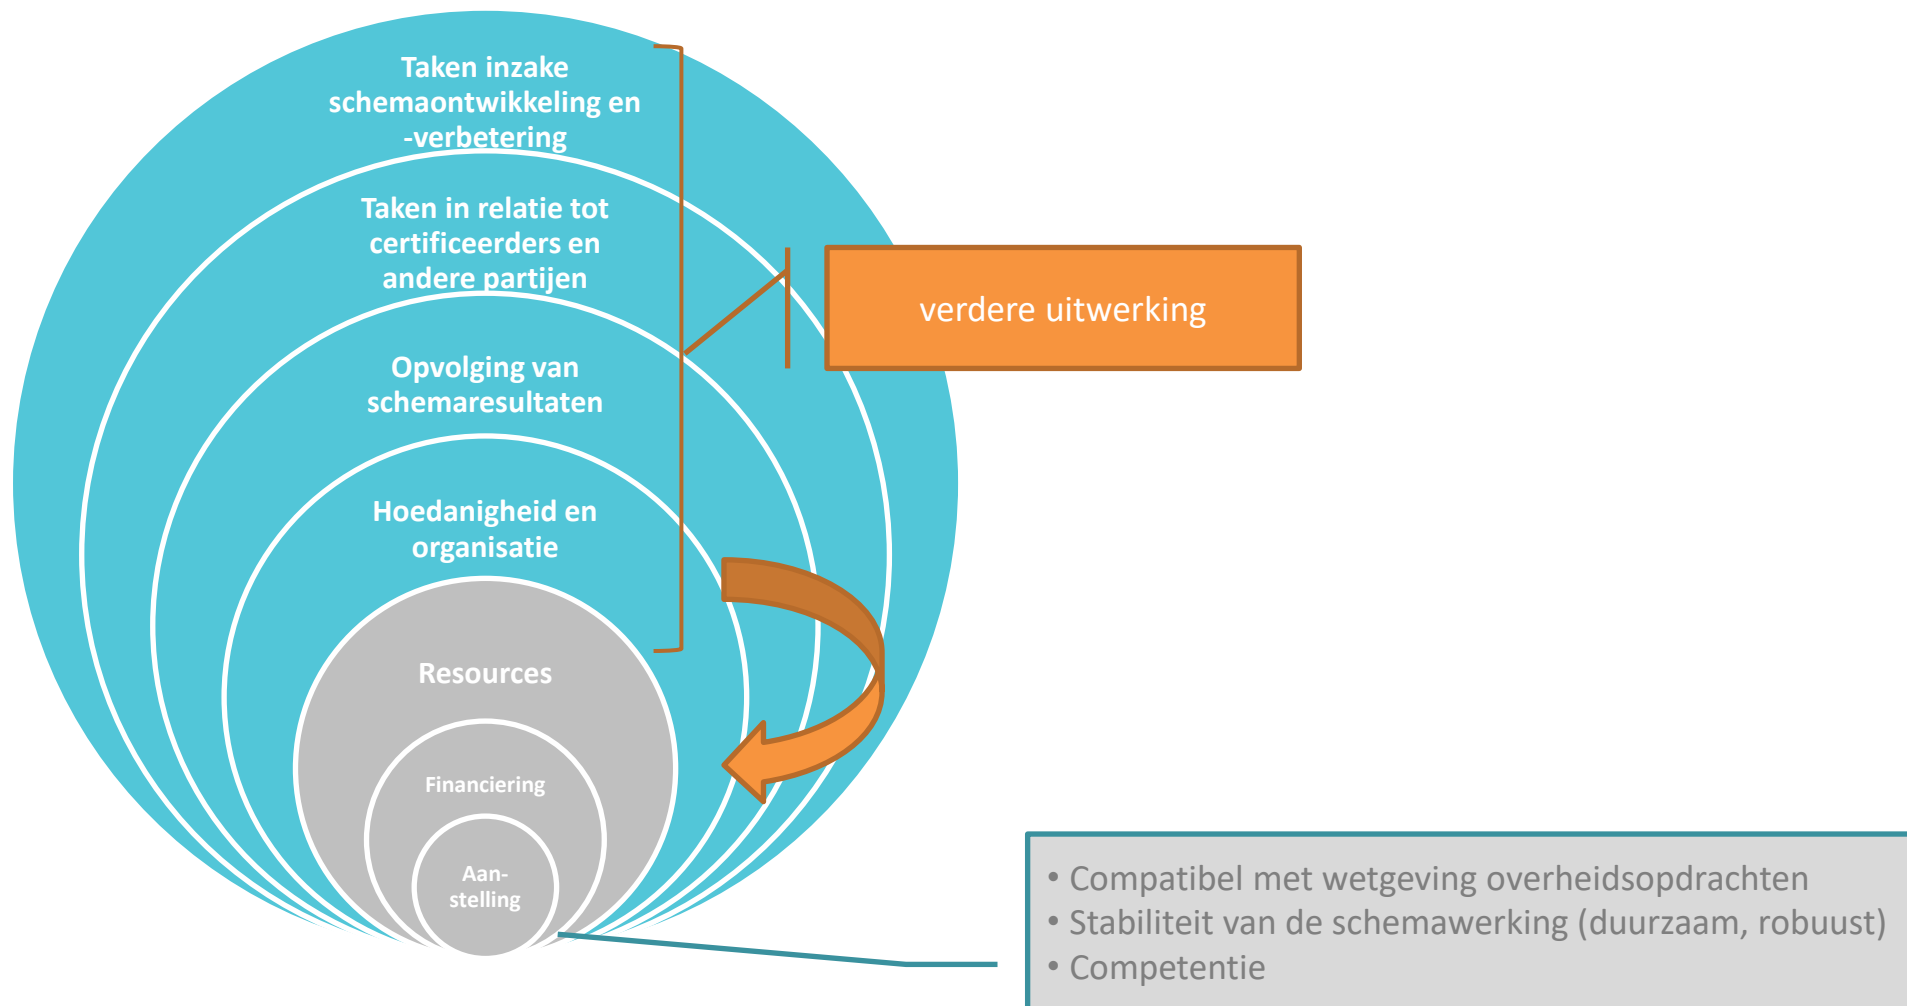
Taken inzake schemaontwikkeling en -verbetering

Taken in relatie tot certificeerders en andere partijen

Opvolging van schemaresultaten

Hoedanigheid en organisatie

Resources

Financiering

Aan-stelling

verdere uitwerking

• Compatibel met wetgeving overheidsopdrachten
• Stabiliteit van de schemawerking (duurzaam, robuust)
• Competentie